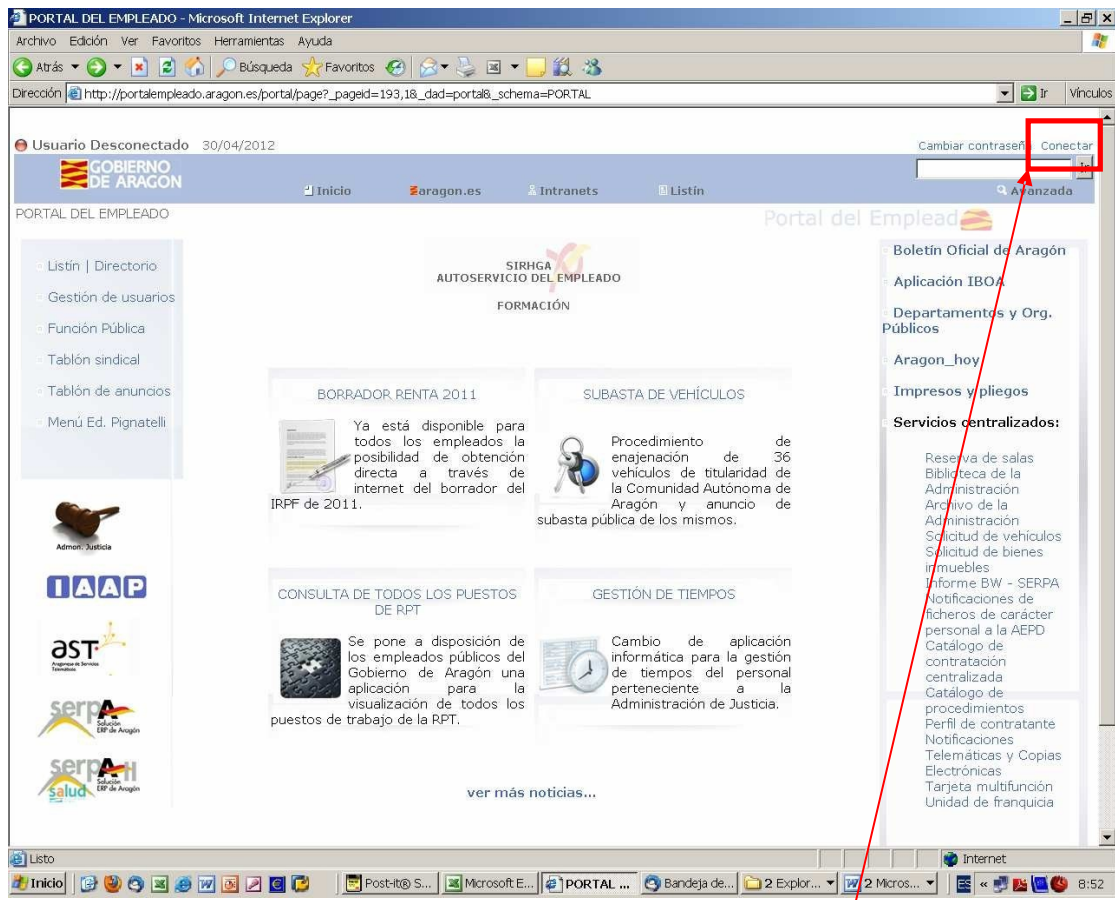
PORTAL DEL EMPLEADO - Microsoft Internet Explorer

Archivo Edición Ver Favoritos Herramientas Ayuda

Atrás Búsqueda Favoritos

Dirección http://portalempleado.aragon.es/portal/page?_pageid=193,1&_dad=portal&_schema=PORTAL Ir Vínculos

Usuario Desconectado 30/04/2012

Cambiar contraseña Conectar

GOBIERNO DE ARAGON

Inicio aragon.es Intranets Listín Avanzada

PORTAL DEL EMPLEADO

Portal del Empleado

Listín | Directorio

Gestión de usuarios

Función Pública

Tablón sindical

Tablón de anuncios

Menú Ed. Pignatelli

Admon. Justicia

IAAP

ast Aragonesa de Servicios Telemáticos

serpa Solución ERP de Aragón

serpa salud Solución ERP de Aragón

SIRHGA
AUTOSERVICIO DEL EMPLEADO

FORMACIÓN

BORRADOR RENTA 2011

Ya está disponible para todos los empleados la posibilidad de obtención directa a través de internet del borrador del IRPF de 2011.

SUBASTA DE VEHÍCULOS

Procedimiento de enajenación de 36 vehículos de titularidad de la Comunidad Autónoma de Aragón y anuncio de subasta pública de los mismos.

CONSULTA DE TODOS LOS PUESTOS DE RPT

Se pone a disposición de los empleados públicos del Gobierno de Aragón una aplicación para la visualización de todos los puestos de trabajo de la RPT.

GESTIÓN DE TIEMPOS

Cambio de aplicación informática para la gestión de tiempos del personal perteneciente a la Administración de Justicia.

ver más noticias...

Boletín Oficial de Aragón

Aplicación IBOA

Departamentos y Org. Públicos

Aragon_hoy

Impresos y pliegos

Servicios centralizados:

Reserva de salas
Biblioteca de la Administración
Archivo de la Administración
Solicitud de vehículos
Solicitud de bienes inmuebles
Informe BW - SERPA
Notificaciones de ficheros de carácter personal a la AEPD
Catálogo de contratación centralizada
Catálogo de procedimientos
Perfil de contratante
Notificaciones Telemáticas y Copias Electrónicas
Tarjeta multifunción
Unidad de franquicia

Listo Internet

Inicio Post-it® S... Microsoft E... PORTAL ... Bandeja de... 2 Explor... 2 Micros... ES 8:52